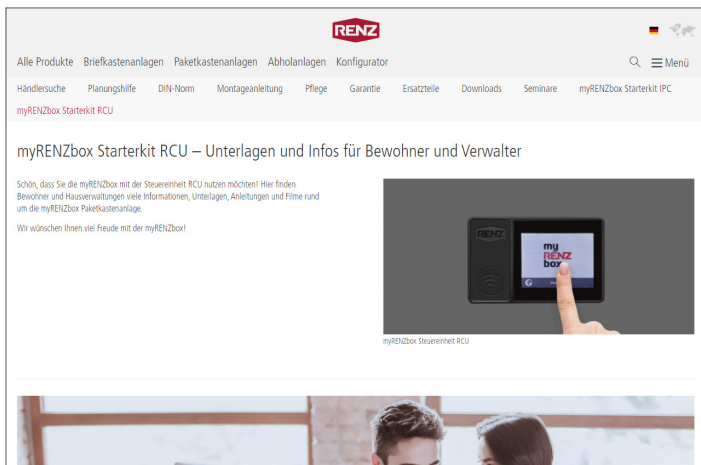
RENZ

Alle Produkte Briefkastenanlagen Paketkastenanlagen Abholanlagen Konfigurator

Menü

Händlersuche Planungshilfe DIN-Norm Montageanleitung Pflege Garantie Ersatzteile Downloads Seminare myRENZbox Starterkit IPC

myRENZbox Starterkit RCU

myRENZbox Starterkit RCU – Unterlagen und Infos für Bewohner und Verwalter

Schön, dass Sie die myRENZbox mit der Steuereinheit RCU nutzen möchten! Hier finden Bewohner und Hausverwaltungen viele Informationen, Unterlagen, Anleitungen und Filme rund um die myRENZbox Paketkastenanlage.

Wir wünschen Ihnen viel Freude mit der myRENZbox!

RENZ

my RENZ box

myRENZbox Steuereinheit RCU